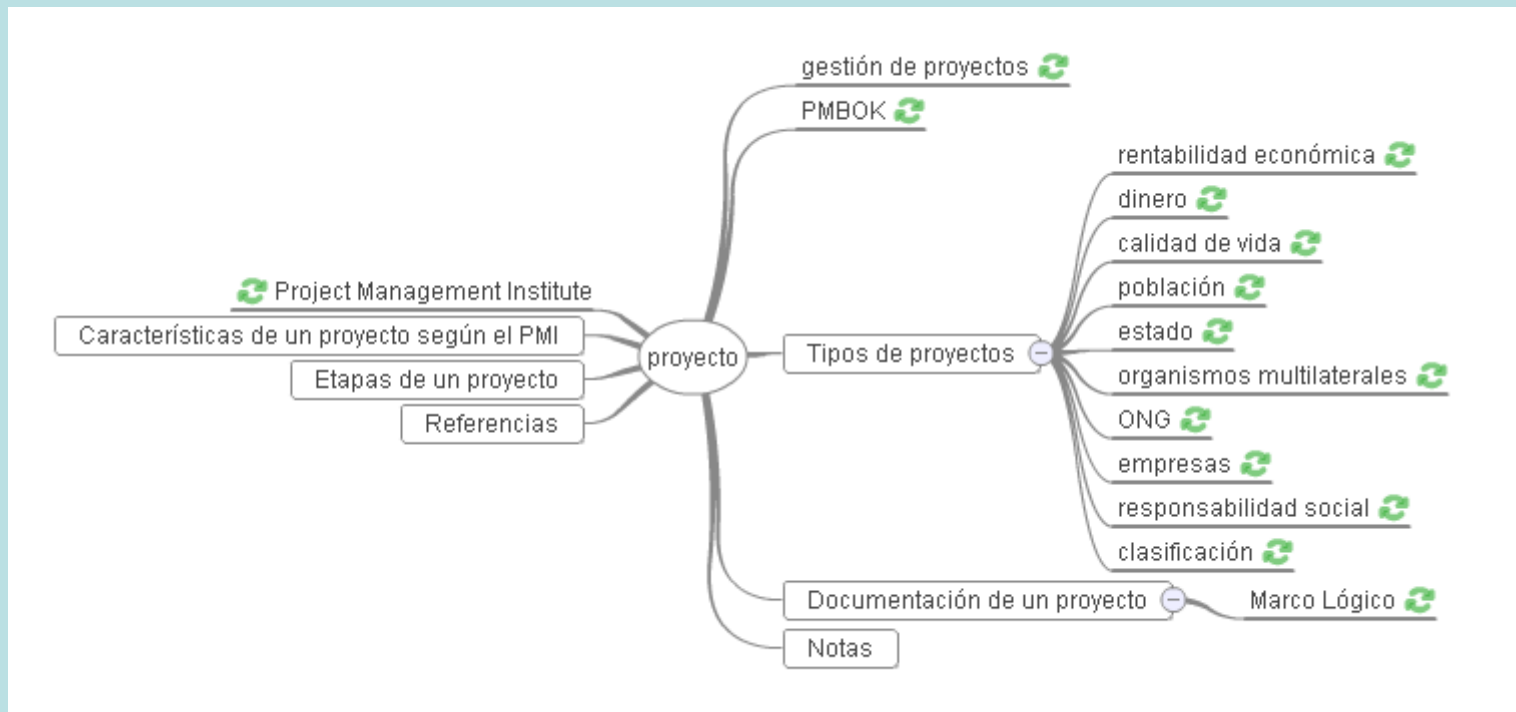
gestión de proyectos

PMBOK

rentabilidad económica

dinero

calidad de vida

población

estado

organismos multilaterales

ONG

empresas

responsabilidad social

clasificación

Project Management Institute

Características de un proyecto según el PMI

Etapas de un proyecto

Referencias

proyecto

Tipos de proyectos

Documentación de un proyecto

Marco Lógico

Notas